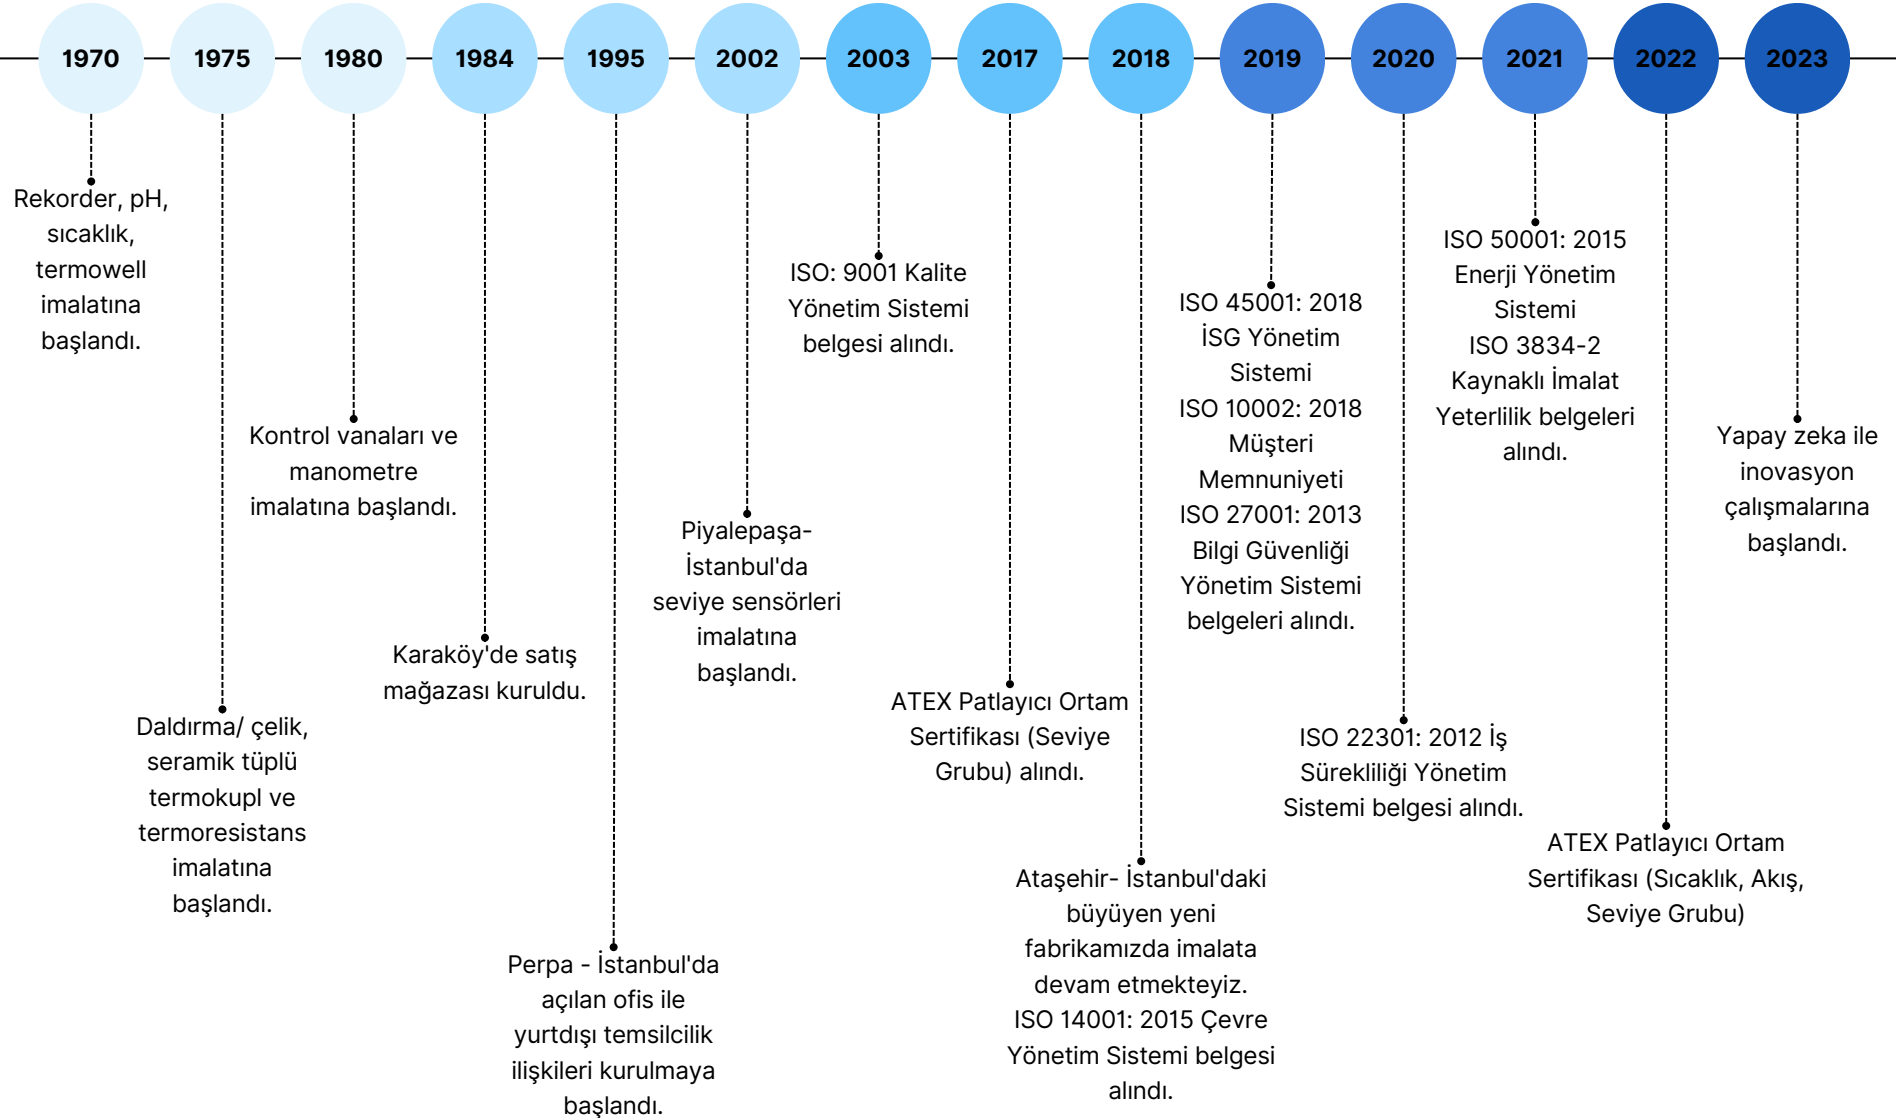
1970 1975 1980 1984 1995 2002 2003 2017 2018 2019 2020 2021 2022 2023

1970: Rekorder, pH, sıcaklık, termowell imalatına başlandı.

1975: Daldırma/ çelik, seramik tüplü termokupl ve termoresistans imalatına başlandı.

1980: Kontrol vanaları ve manometre imalatına başlandı.

1984: Karaköy'de satış mağazası kuruldu.

1995: Perpa - İstanbul'da açılan ofis ile yurtdışı temsilcilik ilişkileri kurulmaya başlandı.

2002: Piyalepaşa-İstanbul'da seviye sensörleri imalatına başlandı.

2003: ISO: 9001 Kalite Yönetim Sistemi belgesi alındı.

2017: ATEX Patlayıcı Ortam Sertifikası (Seviye Grubu) alındı.

2018: Ataşehir- İstanbul'daki büyüyen yeni fabrikamızda imalata devam etmekteyiz. ISO 14001: 2015 Çevre Yönetim Sistemi belgesi alındı.

2019: ISO 45001: 2018 İSG Yönetim Sistemi ISO 10002: 2018 Müşteri Memnuniyeti ISO 27001: 2013 Bilgi Güvenliği Yönetim Sistemi belgeleri alındı.

2020: ISO 22301: 2012 İş Sürekliliği Yönetim Sistemi belgesi alındı.

2021: ISO 50001: 2015 Enerji Yönetim Sistemi ISO 3834-2 Kaynaklı İmalat Yeterlilik belgeleri alındı.

2022: ATEX Patlayıcı Ortam Sertifikası (Sıcaklık, Akış, Seviye Grubu)

2023: Yapay zeka ile inovasyon çalışmalarına başlandı.